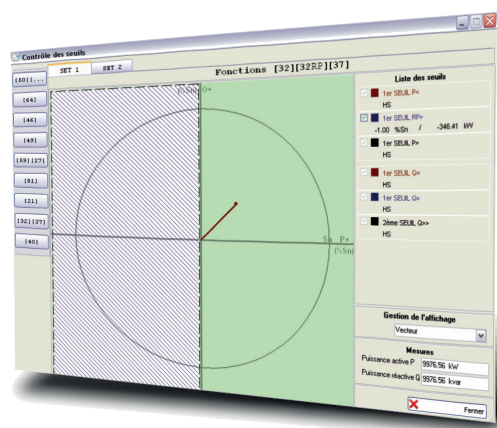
Contrôle des seuils

SET 1
SET 2

Fonctions [32][32RP][37]

[50][...
[64]
[46]
[49]
[59][27]
[81]
[21]
[32][37]
[40]

Q+
Sn
P+

Liste des seuils

1er SEUIL P<
HS

1er SEUIL RP>
-1.00 %Sn / -346.41 kW

1er SEUIL P>
HS

1er SEUIL Q<
HS

1er SEUIL Q>
HS

2ème SEUIL Q>>
HS

Gestion de l'affichage
Vecteur

Mesures
Puissance active P 9976.56 kW
Puissance réactive Q 9976.56 kvar

Fermer